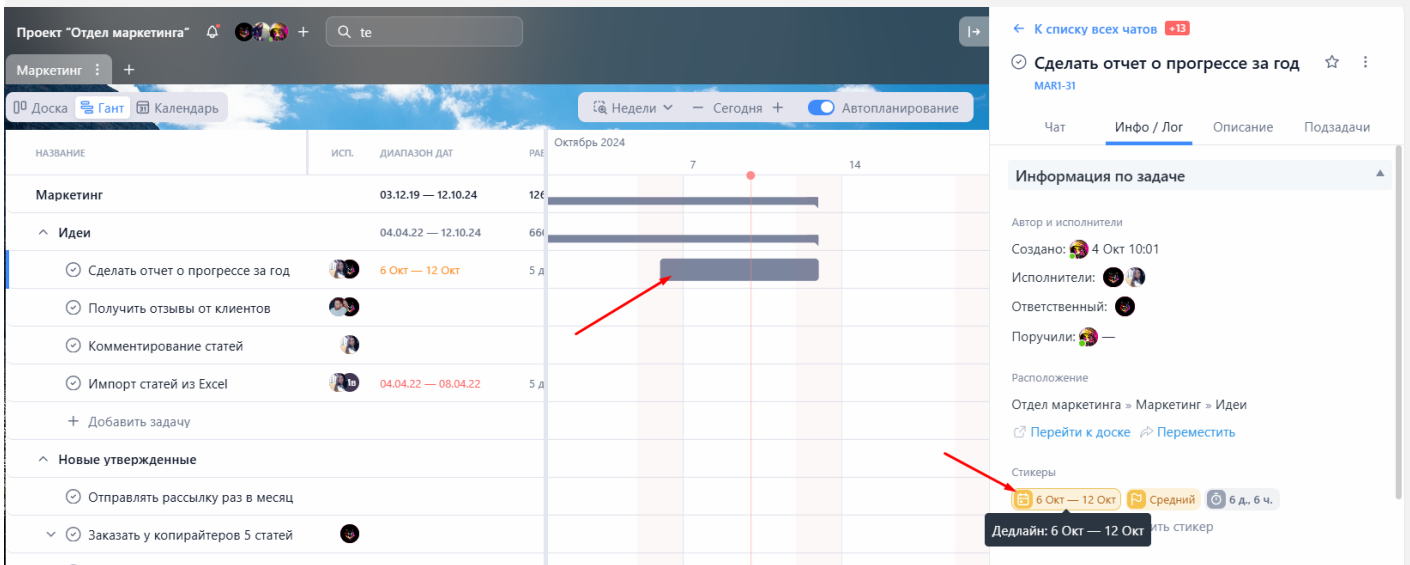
Проект "Отдел маркетинга" + te

Маркетинг +

Доска Гант Календарь

Недели — Сегодня + Автопланирование

НАЗВАНИЕ ИСП. ДИАПАЗОН ДАТ РАБ

Октябрь 2024
7 14

Маркетинг 03.12.19 — 12.10.24 126

Идеи 04.04.22 — 12.10.24 66(

Сделать отчет о прогрессе за год 6 Окт — 12 Окт 5 д

Получить отзывы от клиентов

Комментирование статей

Импорт статей из Excel 04.04.22 — 08.04.22 5 д

+ Добавить задачу

Новые утвержденные

Отправлять рассылку раз в месяц

Заказать у копирайтеров 5 статей

← К списку всех чатов +13

Сделать отчет о прогрессе за год

MAR1-31

Чат Инфо / Лог Описание Подзадачи

Информация по задаче

Автор и исполнители

Создано: 4 Окт 10:01

Исполнители:

Ответственный:

Поручили: —

Расположение

Отдел маркетинга » Маркетинг » Идеи

Перейти к доске Переместить

Стикеры

6 Окт — 12 Окт Средний 6 д., 6 ч.

Дедлайн: 6 Окт — 12 Окт

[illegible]ить стикер